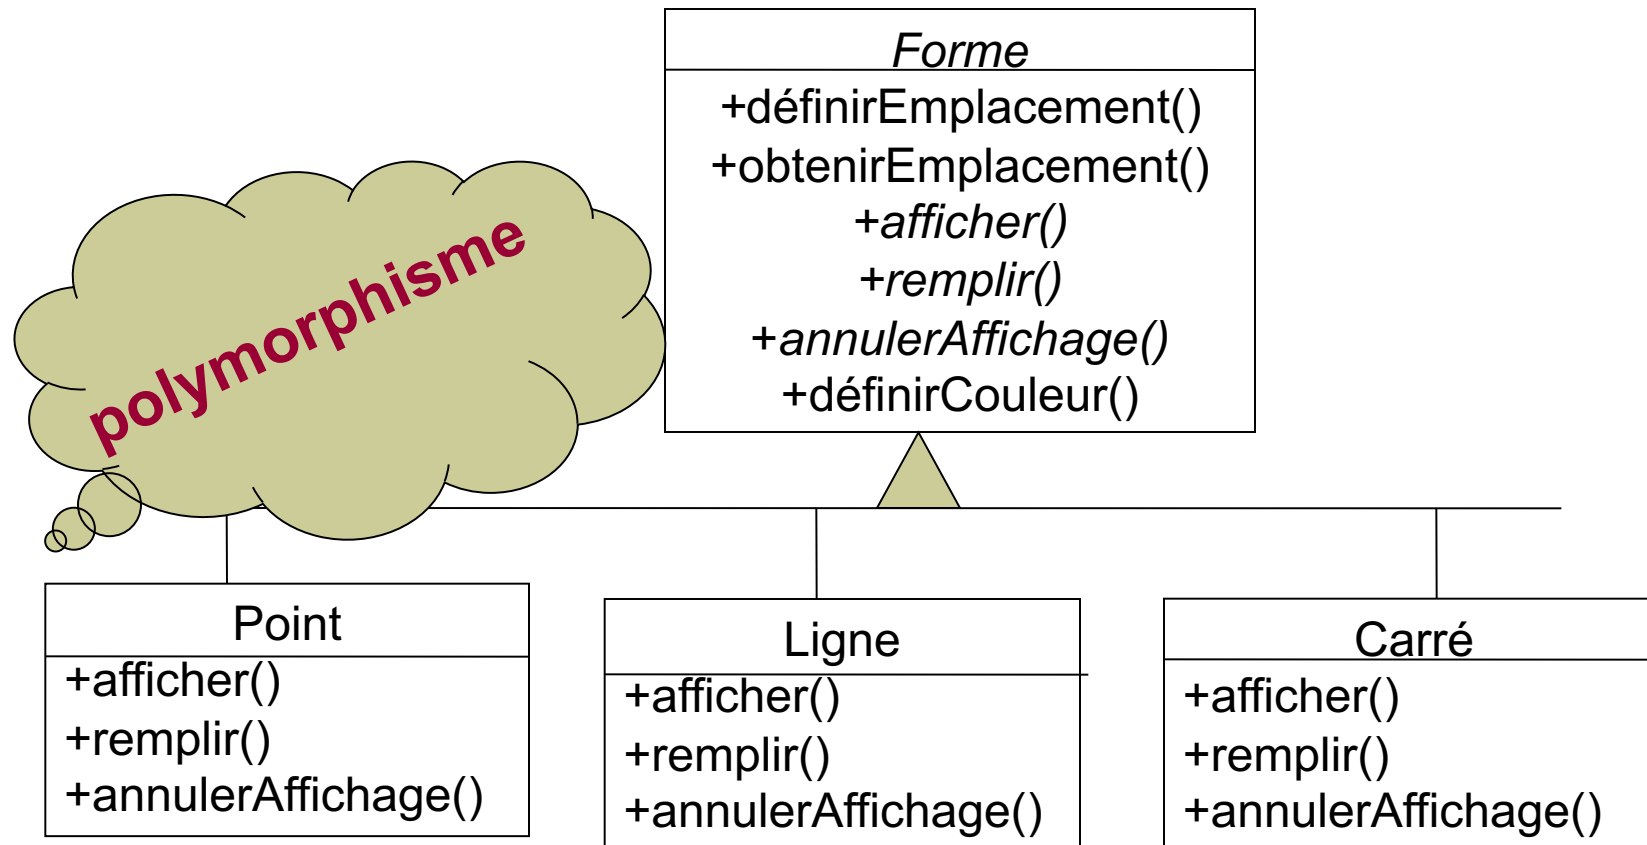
polymorphisme

Forme
+définirEmplacement()
+obtenirEmplacement()
+afficher()
+remplir()
+annulerAffichage()
+définirCouleur()

Point
+afficher()
+remplir()
+annulerAffichage()

Ligne
+afficher()
+remplir()
+annulerAffichage()

Carré
+afficher()
+remplir()
+annulerAffichage()